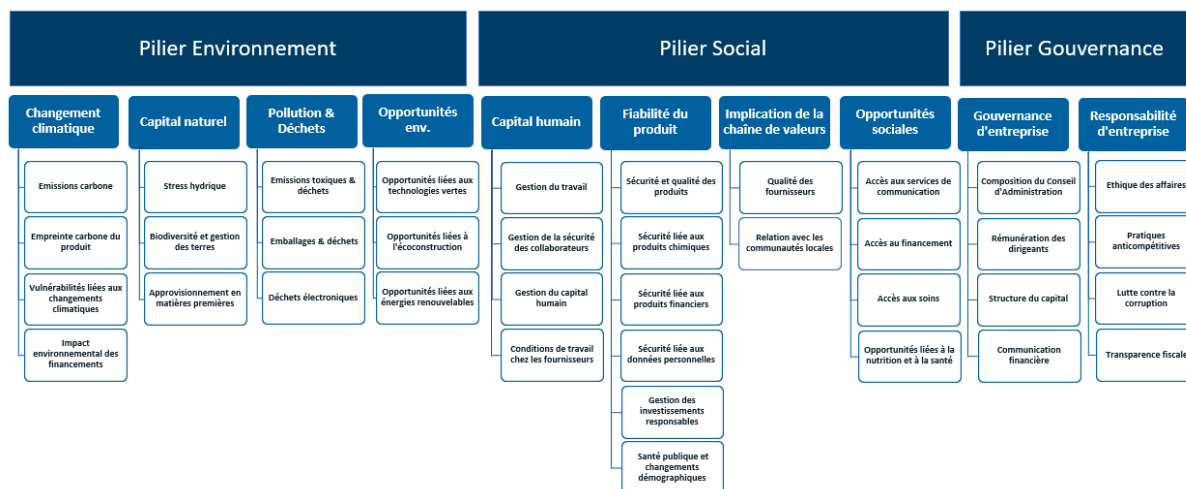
Pilier Environnement

Changement climatique

Emissions carbone

Empreinte carbone du produit

Vulnérabilités liées aux changements climatiques

Impact environnemental des financements

Capital naturel

Stress hydrique

Biodiversité et gestion des terres

Approvisionnement en matières premières

Pollution & Déchets

Emissions toxiques & déchets

Emballages & déchets

Déchets électroniques

Opportunités env.

Opportunités liées aux technologies vertes

Opportunités liées à l'écoconstruction

Opportunités liées aux énergies renouvelables

Pilier Social

Capital humain

Gestion du travail

Gestion de la sécurité des collaborateurs

Gestion du capital humain

Conditions de travail chez les fournisseurs

Fiabilité du produit

Sécurité et qualité des produits

Sécurité liée aux produits chimiques

Sécurité liée aux produits financiers

Sécurité liée aux données personnelles

Gestion des investissements responsables

Santé publique et changements démographiques

Implication de la chaîne de valeurs

Qualité des fournisseurs

Relation avec les communautés locales

Opportunités sociales

Accès aux services de communication

Accès au financement

Accès aux soins

Opportunités liées à la nutrition et à la santé

Pilier Gouvernance

Gouvernance d'entreprise

Composition du Conseil d'Administration

Rémunération des dirigeants

Structure du capital

Communication financière

Responsabilité d'entreprise

Ethique des affaires

Pratiques anticompétitives

Lutte contre la corruption

Transparence fiscale